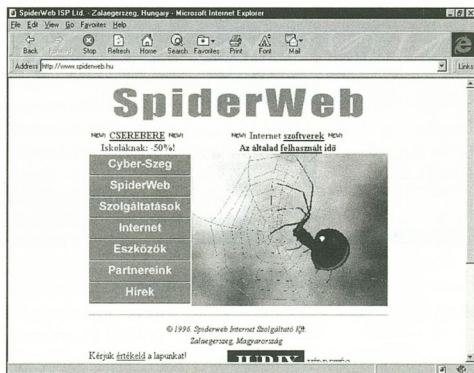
SpiderWeb ISP Ltd. - Zalaegerszeg, Hungary - Microsoft Internet Explorer

File Edit View Go Favorites Help

Back Forward Stop Refresh Home Search Favorites Print Font Mail

Address http://www.spiderweb.hu

Links

SpiderWeb

NEW! CSEREBERE NEW!

Iskoláknak: -50%!

NEW! Internet szoftverek NEW!

Az általad felhasznált idő

Cyber-Szeg

SpiderWeb

Szolgáltatások

Internet

Eszközök

Partnereink

Hírek

© 1996. Spiderweb Internet Szolgáltató Kft.
Zalaegerszeg, Magyarország

Kérjük értékeld a lapunkat!

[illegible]